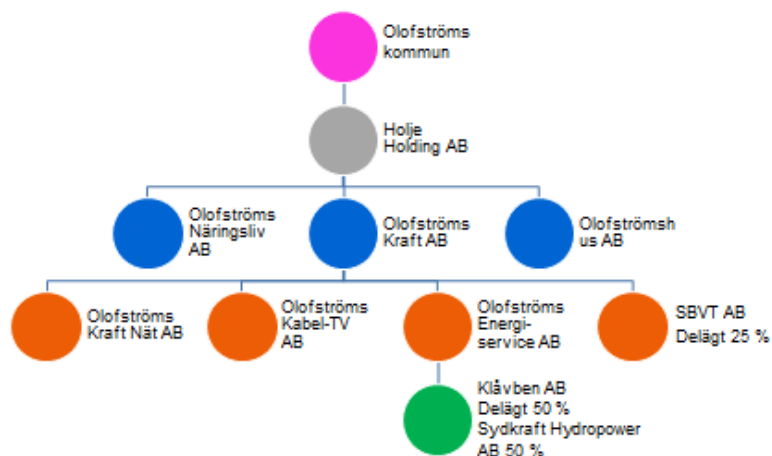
Olofströms kommun

Holje Holding AB

Olofströms Näringsliv AB

Olofströms Kraft AB

Olofströmshus AB

Olofströms Kraft Nät AB

Olofströms Kabel-TV AB

Olofströms Energiservice AB

SBVT AB Delägt 25 %

Klåvben AB Delägt 50 % Sydkraft Hydropower AB 50 %